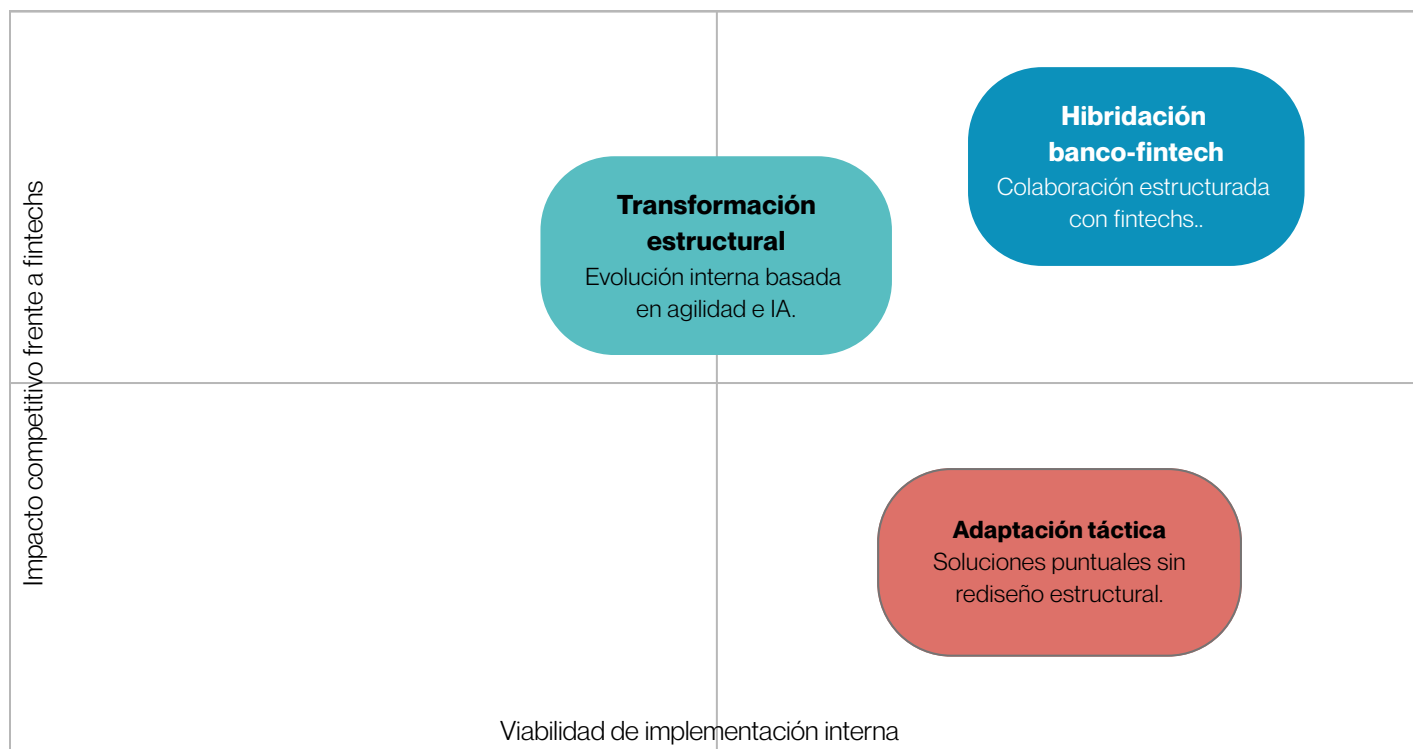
Impacto competitivo frente a fintechs

Transformación estructural
Evolución interna basada en agilidad e IA.

Hibridación banco-fintech
Colaboración estructurada con fintechs..

Adaptación táctica
Soluciones puntuales sin rediseño estructural.

Viabilidad de implementación interna